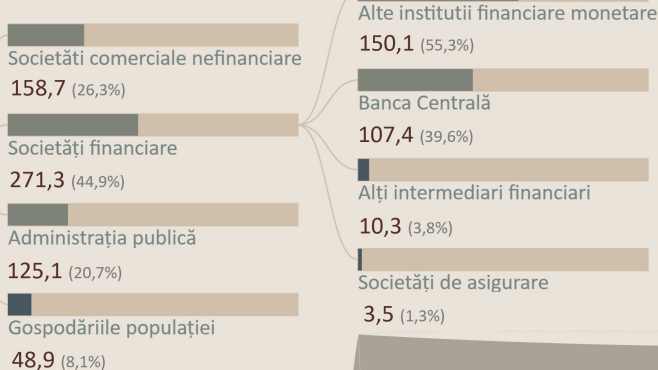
Societăti comerciale nefinanciare
158,7 (26,3%)

Societăți financiare
271,3 (44,9%)

Administrația publică
125,1 (20,7%)

Gospodăriile populației
48,9 (8,1%)

Alte institutii financiare monetare
150,1 (55,3%)

Banca Centrală
107,4 (39,6%)

Alți intermediari financiari
10,3 (3,8%)

Societăți de asigurare
3,5 (1,3%)